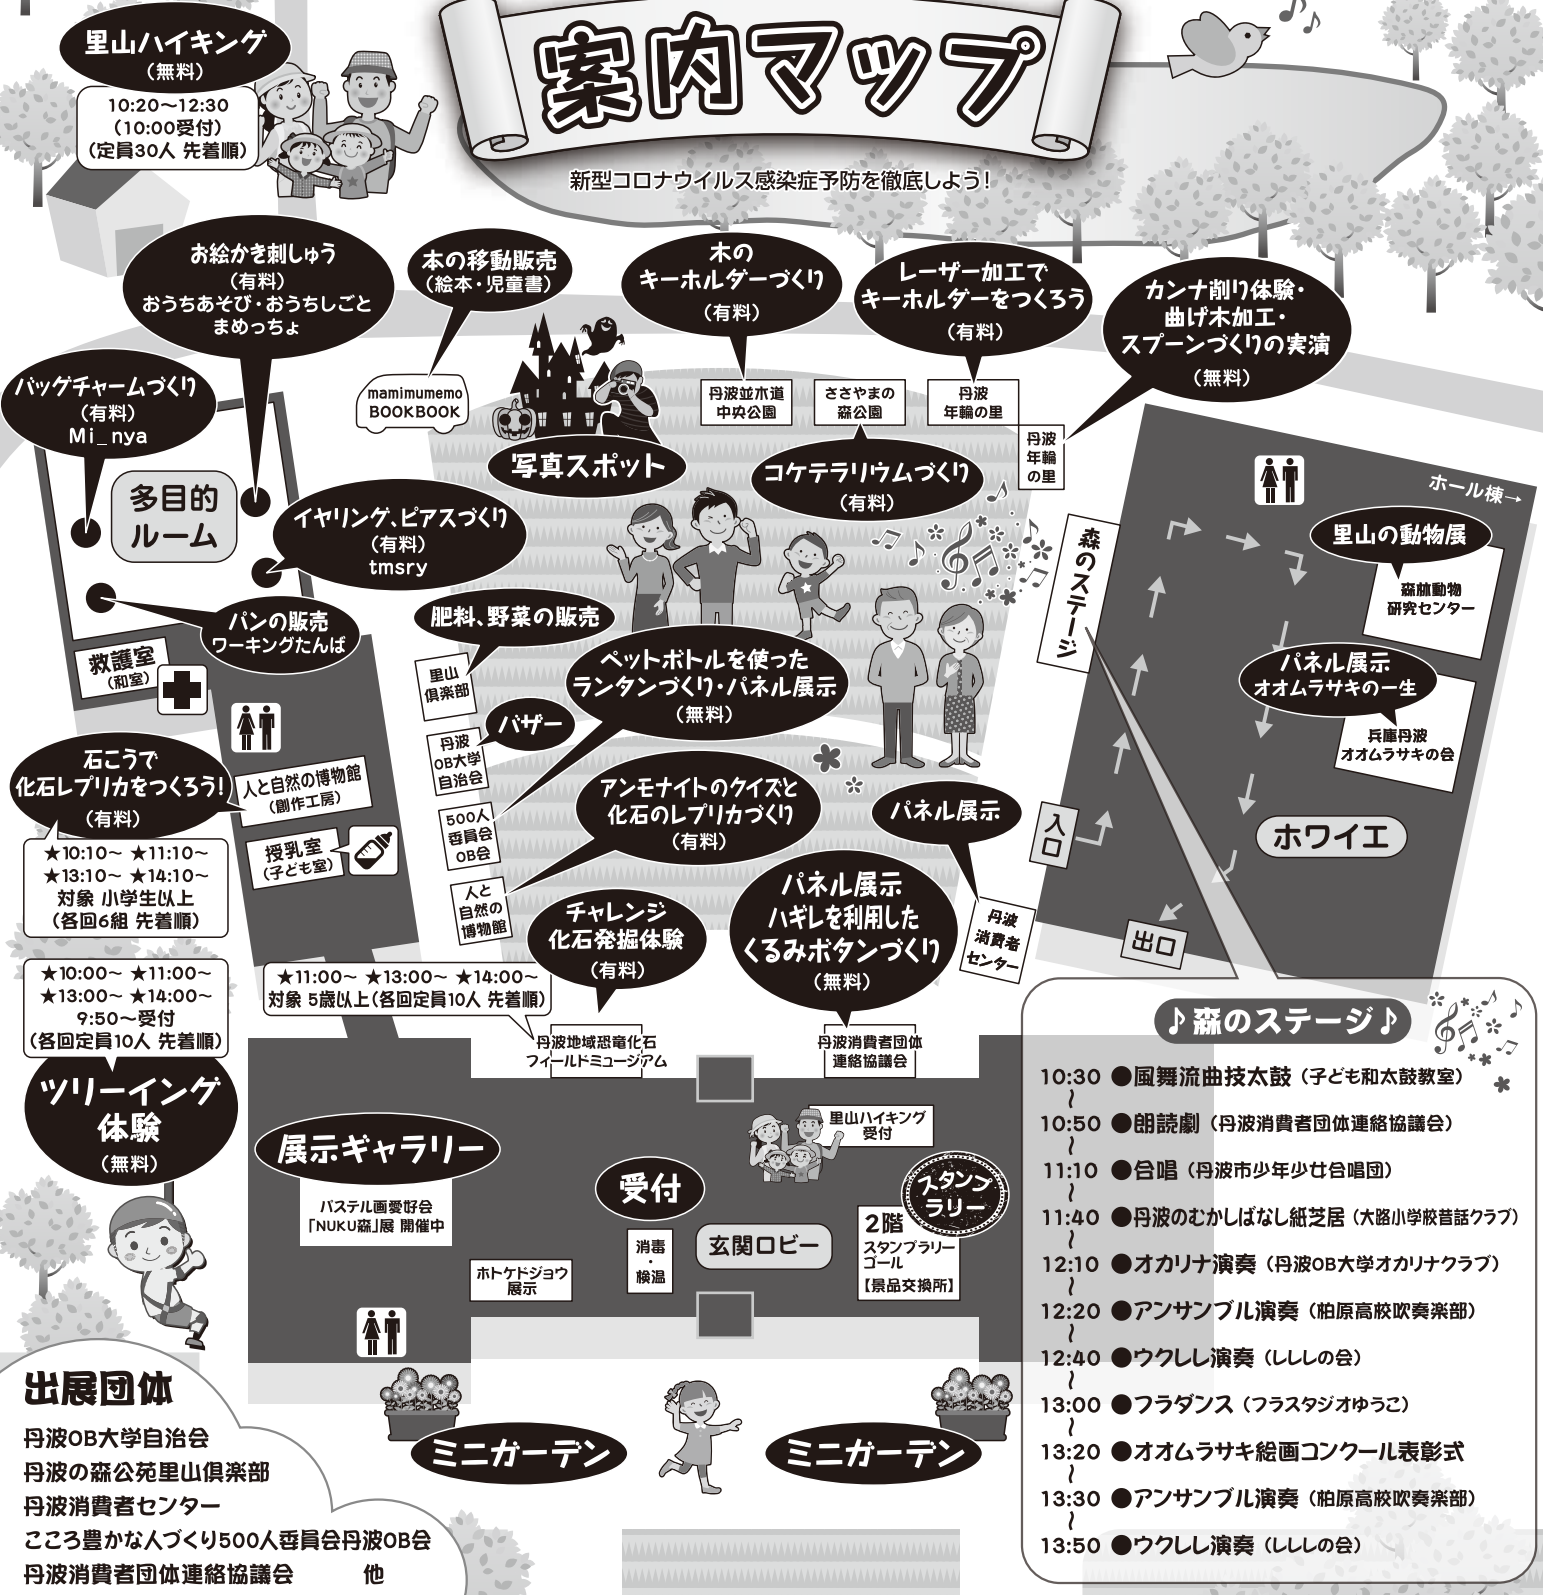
案内マップ

新型コロナウイルス感染症予防を徹底しよう!

里山ハイキング
(無料)
10:20～12:30
(10:00受付)
(定員30人 先着順)

お絵かき刺しゅう
(有料)
おうちあそび・おうちしごと
まめっちょ

本の移動販売
(絵本・児童書)
mamimumemo BOOKBOOK

木の
キーホルダーづくり
(有料)
丹波並木道中央公園

レーザー加工で
キーホルダーをつくろう
(有料)
ささやまの森公園
丹波年輪の里

カンナ削り体験・
曲げ木加工・
スプーンづくりの実演
(無料)
丹波年輪の里

バッグチャームづくり
(有料)
Mi_nya

多目的ルーム

写真スポット

コケテラリウムづくり
(有料)

イヤリング、ピアスづくり
(有料)
tmsry

森のステージ

ホール棟→

里山の動物展
森林動物研究センター

パンの販売
ワーキングたんば

肥料、野菜の販売
里山倶楽部

救護室
(和室)

ペットボトルを使った
ランタンづくり・パネル展示
(無料)

バザー
丹波OB大学自治会

パネル展示
オオムラサキの一生
兵庫丹波オオムラサキの会

石こうで
化石レプリカをつくろう!
(有料)
★10:10～ ★11:10～
★13:10～ ★14:10～
対象 小学生以上
(各回6組 先着順)

人と自然の博物館
(創作工房)

500人委員会OB会

アンモナイトのクイズと
化石のレプリカづくり
(有料)
人と自然の博物館

パネル展示
丹波消費者センター

入口

ホワイエ

授乳室
(子ども室)

チャレンジ
化石発掘体験
(有料)

パネル展示
ハギレを利用した
くるみボタンづくり
(無料)

出口

★10:00～ ★11:00～
★13:00～ ★14:00～
9:50～受付
(各回定員10人 先着順)

ツリーイング
体験
(無料)

★11:00～ ★13:00～ ★14:00～
対象 5歳以上(各回定員10人 先着順)

丹波地域恐竜化石フィールドミュージアム

丹波消費者団体連絡協議会

♪森のステージ♪
10:30～ ●國舞流曲技太鼓(子ども和太鼓教室)
10:50～ ●朗読劇(丹波消費者団体連絡協議会)
11:10～ ●合唱(丹波市少年少女合唱団)
11:40～ ●丹波のむかしばなし紙芝居(大路小学校昔話クラブ)
12:10～ ●オカリナ演奏(丹波OB大学オカリナクラブ)
12:20～ ●アンサンブル演奏(柏原高校吹奏楽部)
12:40～ ●ウクレレ演奏(レレレの会)
13:00～ ●フラダンス(フラスタジオゆうこ)
13:20～ ●オオムラサキ絵画コンクール表彰式
13:30～ ●アンサンブル演奏(柏原高校吹奏楽部)
13:50 ●ウクレレ演奏(レレレの会)

展示ギャラリー
パステル画愛好会「NUKU森」展 開催中

里山ハイキング受付

受付

スタンプラリー

消毒・検温

玄関ロビー

2階
スタンプラリーゴール
【景品交換所】

ホトケドジョウ展示

出展団体
丹波OB大学自治会
丹波の森公苑里山倶楽部
丹波消費者センター
こころ豊かな人づくり500人委員会丹波OB会
丹波消費者団体連絡協議会 他

ミニガーデン

ミニガーデン